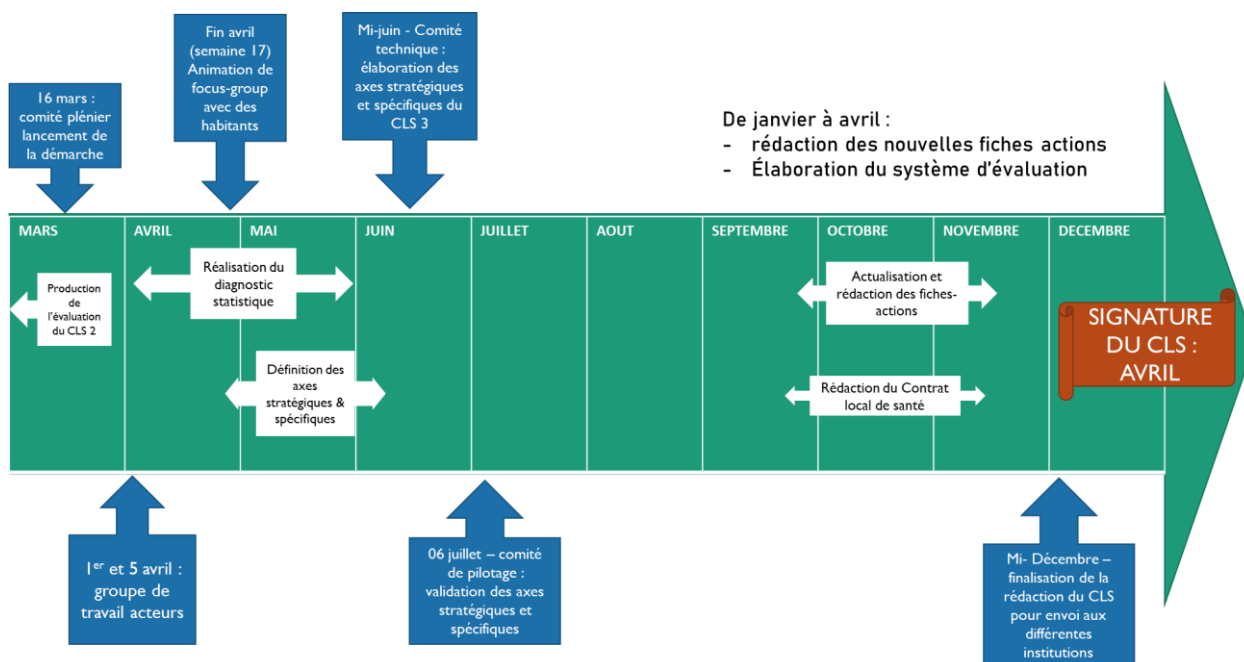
16 mars : comité plénier lancement de la démarche

Fin avril (semaine 17) Animation de focus-group avec des habitants

Mi-juin - Comité technique : élaboration des axes stratégiques et spécifiques du CLS 3

De janvier à avril :
- rédaction des nouvelles fiches actions
- Élaboration du système d'évaluation

MARS

AVRIL

MAI

JUIN

JUILLET

AOUT

SEPTEMBRE

OCTOBRE

NOVEMBRE

DECEMBRE

Production de l'évaluation du CLS 2

Réalisation du diagnostic statistique

Définition des axes stratégiques & spécifiques

Actualisation et rédaction des fiches-actions

Rédaction du Contrat local de santé

SIGNATURE DU CLS : AVRIL

1$^{er}$ et 5 avril : groupe de travail acteurs

06 juillet – comité de pilotage : validation des axes stratégiques et spécifiques

Mi- Décembre – finalisation de la rédaction du CLS pour envoi aux différentes institutions